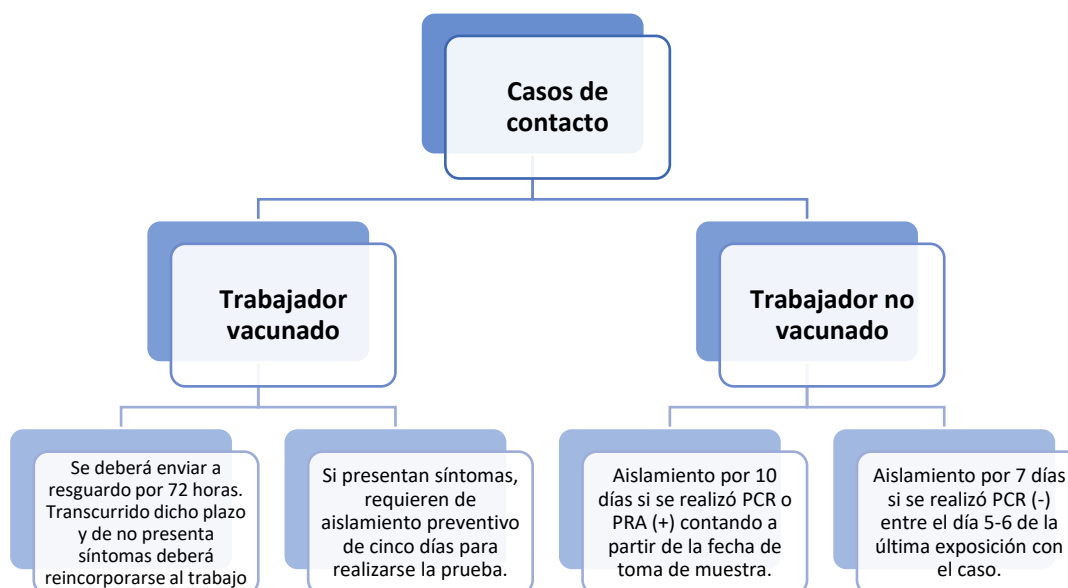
Casos de contacto

Trabajador vacunado

Trabajador no vacunado

Se deberá enviar a resguardo por 72 horas. Transcurrido dicho plazo y de no presenta síntomas deberá reincorporarse al trabajo

Si presentan síntomas, requieren de aislamiento preventivo de cinco días para realizarse la prueba.

Aislamiento por 10 días si se realizó PCR o PRA (+) contando a partir de la fecha de toma de muestra.

Aislamiento por 7 días si se realizó PCR (-) entre el día 5-6 de la última exposición con el caso.